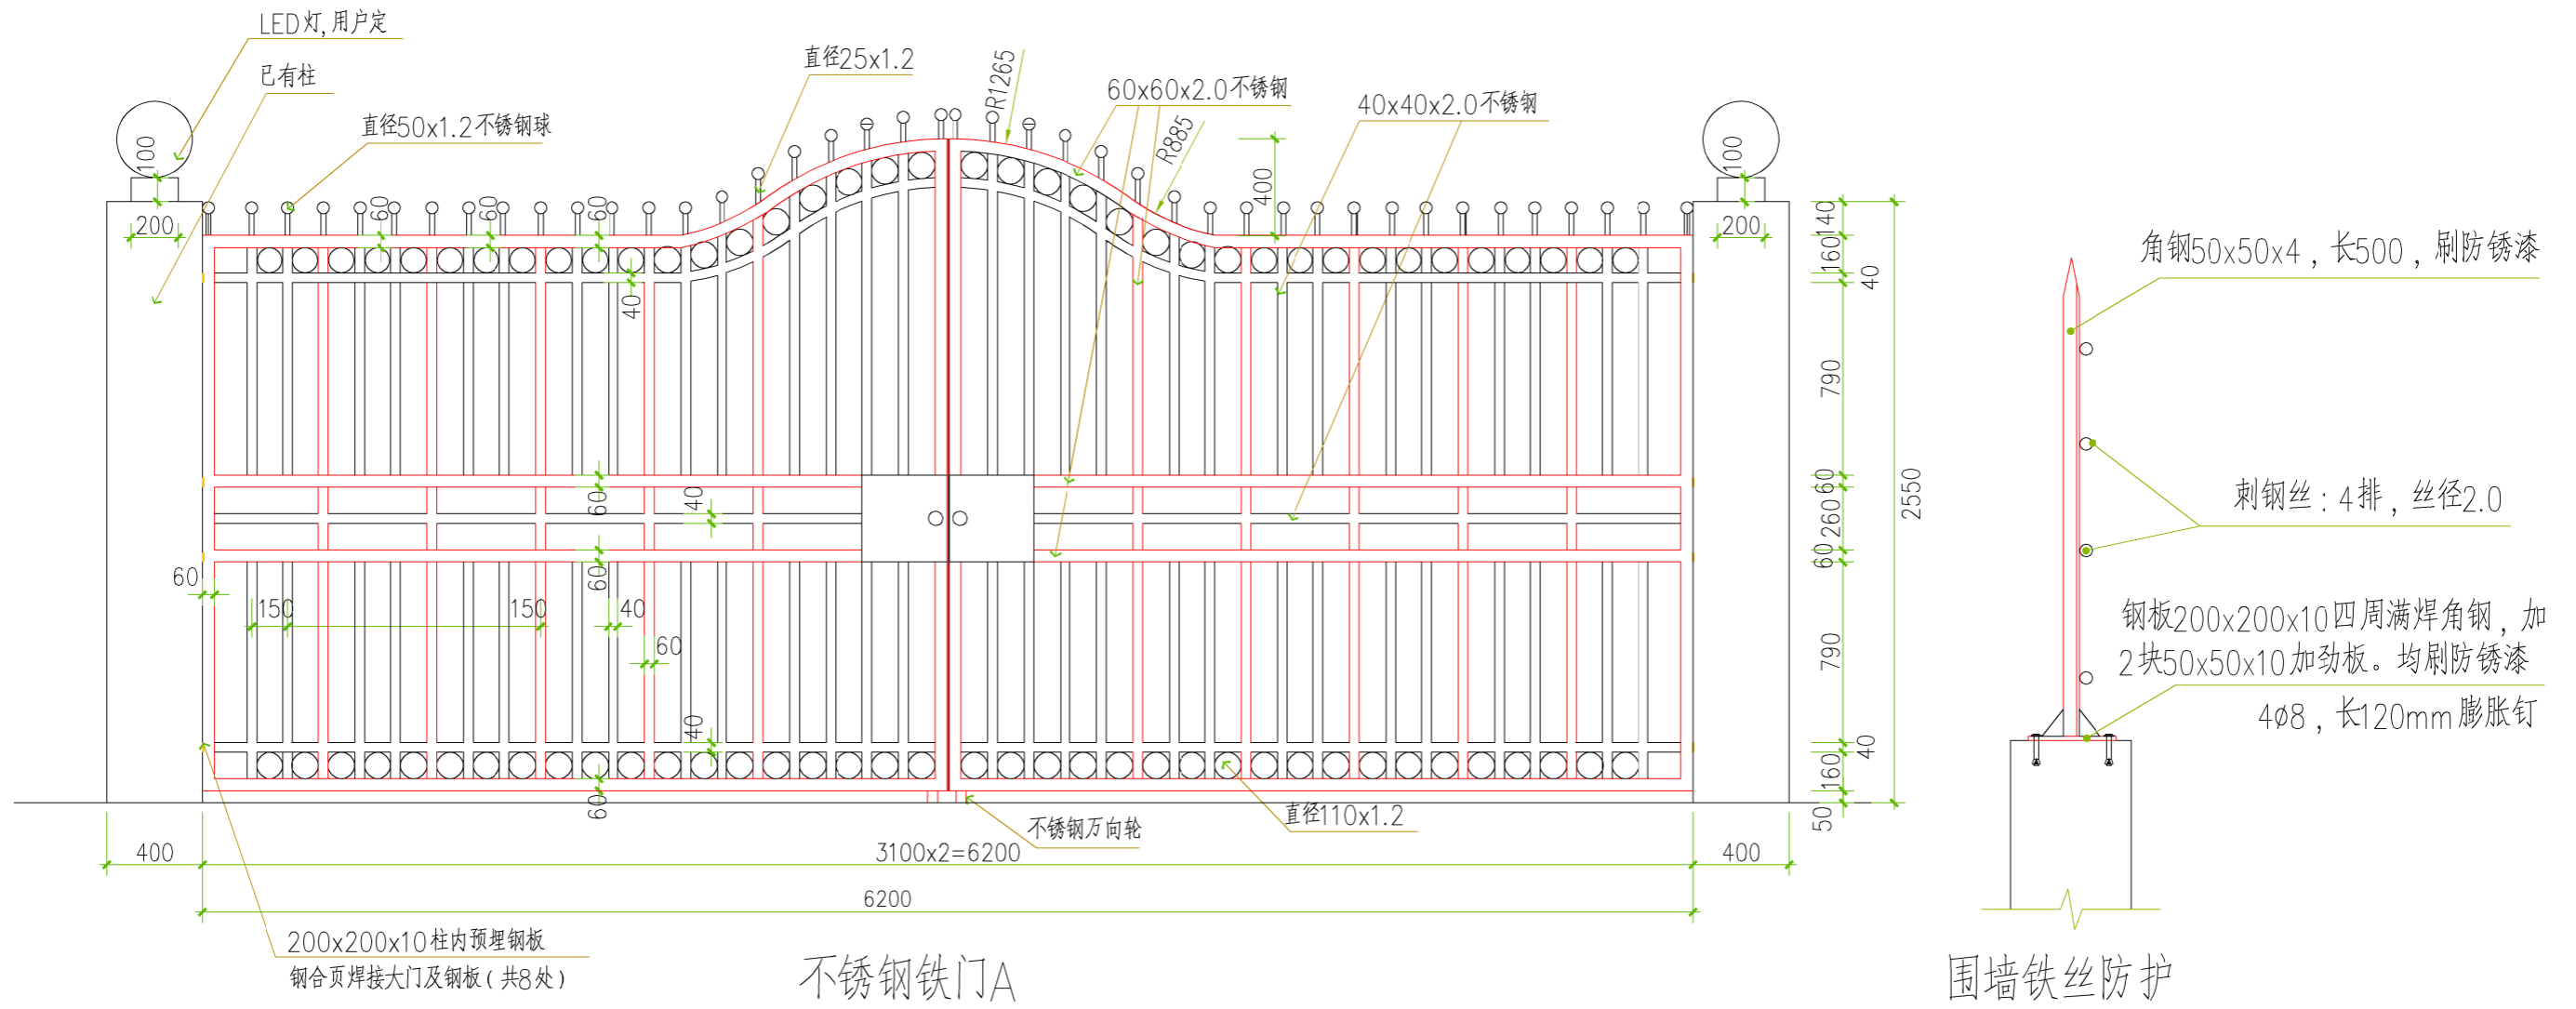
LED灯,用户定
已有柱
直径50x1.2不锈钢球
直径25x1.2
R1265
60x60x2.0不锈钢
R885
40x40x2.0不锈钢
400
100
200
60
60
60
40
100
200
140
160
40
790
60
260
60
790
40
160
50
2550
60
40
60
60
60
40
40
60
150
150
40
60
60
400
3100x2=6200
400
6200
不锈钢万向轮
直径110x1.2
200x200x10柱内预埋钢板
钢合页焊接大门及钢板(共8处)
不锈钢铁门A
角钢50x50x4，长500，刷防锈漆
刺钢丝：4排，丝径2.0
钢板200x200x10四周满焊角钢，加2块50x50x10加劲板。均刷防锈漆
4Φ8，长120mm膨胀钉
围墙铁丝防护